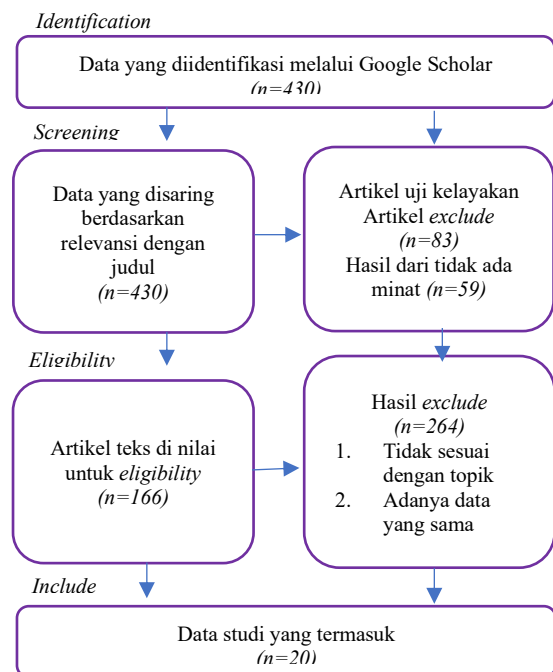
Identification

Data yang diidentifikasi melalui Google Scholar (n=430)

Screening

Data yang disaring berdasarkan relevansi dengan judul (n=430)

Artikel uji kelayakan Artikel *exclude* (n=83) Hasil dari tidak ada minat (n=59)

Eligibility

Artikel teks di nilai untuk *eligibility* (n=166)

Hasil *exclude* (n=264)
1. Tidak sesuai dengan topik
2. Adanya data yang sama

Include

Data studi yang termasuk (n=20)